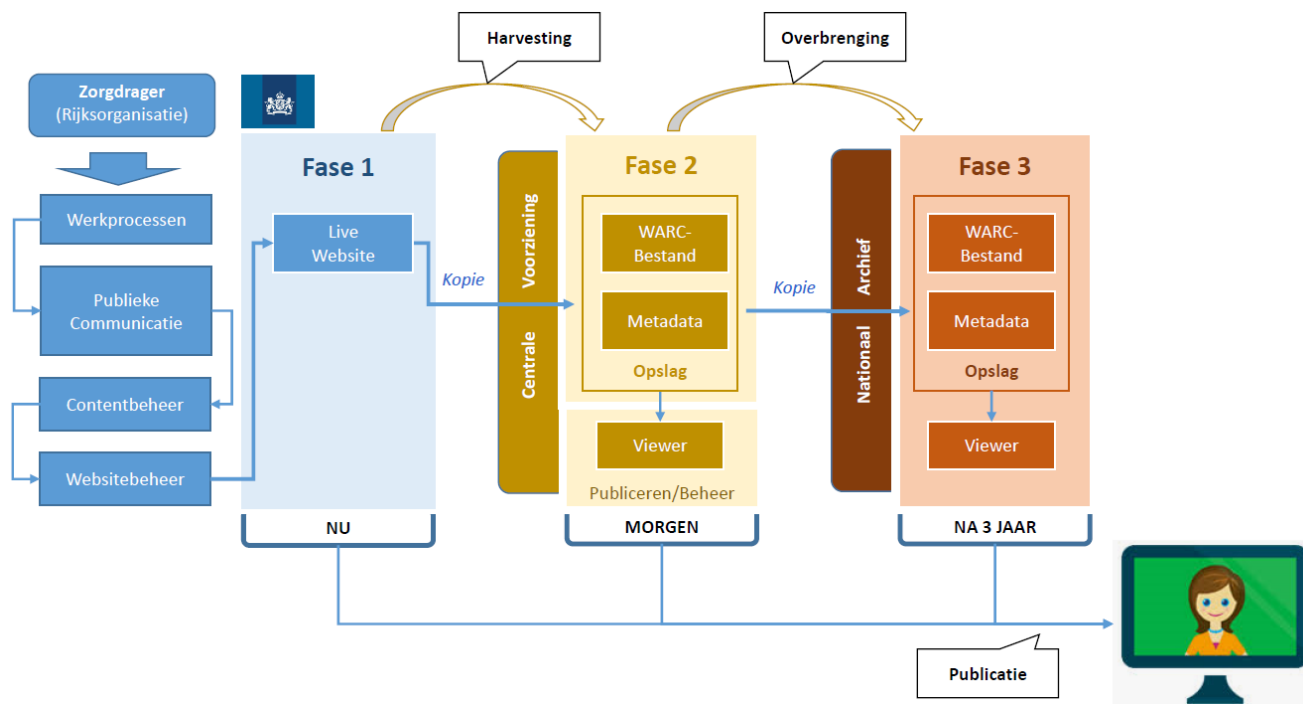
Harvesting

Overbrenging

Zorgdrager
(Rijksorganisatie)

Werkprocessen

Publieke Communicatie

Contentbeheer

Websitebeheer

Fase 1

Live Website

Kopie

NU

Centrale Voorziening

Fase 2

WARC-Bestand

Metadata

Opslag

Viewer

Publiceren/Beheer

MORGEN

Kopie

Nationaal Archief

Fase 3

WARC-Bestand

Metadata

Opslag

Viewer

NA 3 JAAR

Publicatie